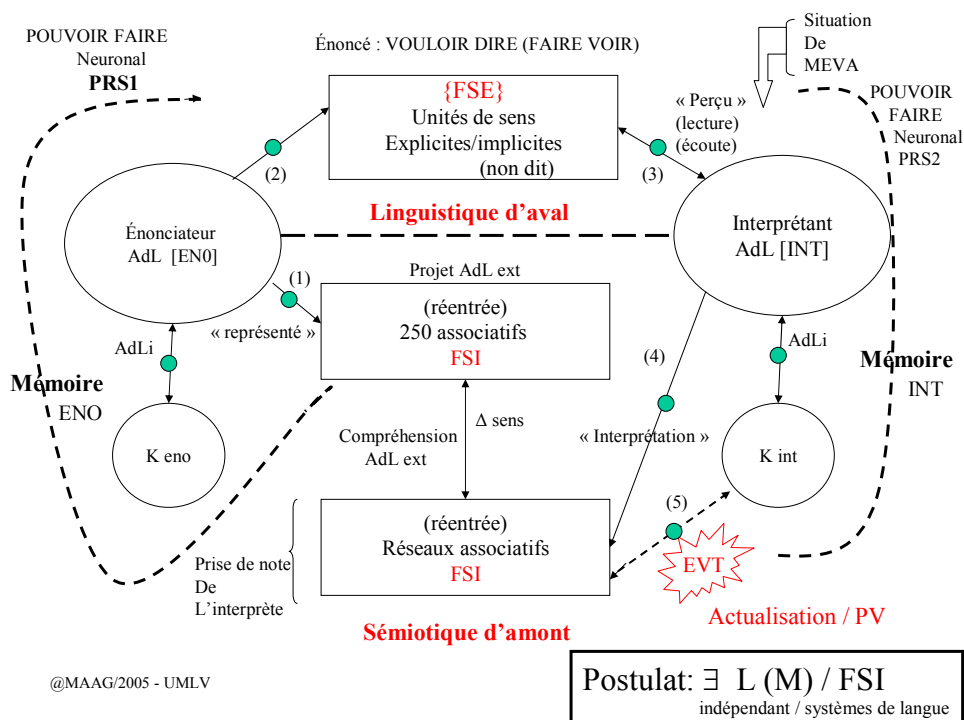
POUVOIR FAIRE
Neuronal
PRS1

Énoncé : VOULOIR DIRE (FAIRE VOIR)

Situation
De
MEVA

{FSE}
Unités de sens
Explicites/implicites
(non dit)

« Perçu »
(lecture)
(écoute)

POUVOIR
FAIRE
Neuronal
PRS2

(2)

(3)

Linguistique d'aval

Énonciateur
AdL [EN0]

Interprétant
AdL [INT]

(1)

Projet AdL ext

« représenté »

(réentrée)
250 associatifs
FSI

AdLi

AdLi

(4)

Mémoire
ENO

Mémoire
INT

Δ sens

Compréhension
AdL ext

« Interprétation »

K eno

K int

(5)

(réentrée)
Réseaux associatifs
FSI

EVT

Prise de note
De
L'interprète

Actualisation / PV

Sémiotique d'amont

@MAAG/2005 - UMLV

Postulat: ∃ L (M) / FSI
indépendant / systèmes de langue